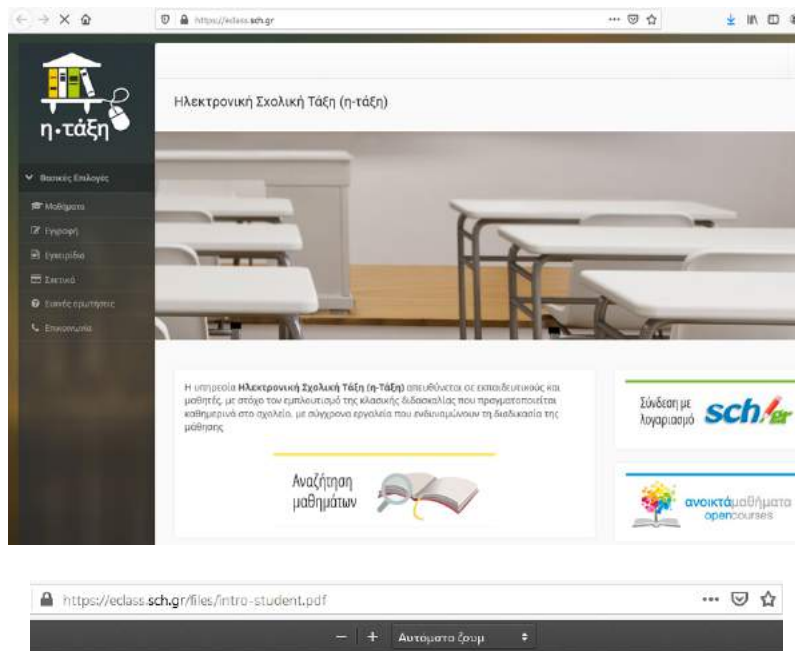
https://eclass.sch.gr

η-τάξη

Βασικές Επιλογές

Μαθήματα

Εγγραφή

Εγχειρίδια

Σχετικά

Συχνές ερωτήσεις

Επικοινωνία

Ηλεκτρονική Σχολική Τάξη (η-τάξη)

Η υπηρεσία **Ηλεκτρονική Σχολική Τάξη (η-τάξη)** απευθύνεται σε εκπαιδευτικούς και μαθητές, με στόχο τον εμπλουτισμό της κλασικής διδασκαλίας που πραγματοποιείται καθημερινά στο σχολείο, με σύγχρονα εργαλεία που ενδυναμώνουν τη διαδικασία της μάθησης.

Αναζήτηση μαθημάτων

Σύνδεση με λογαριασμό sch.gr

ανοικτάμαθήματα opencourses

https://eclass.sch.gr/files/intro-student.pdf

Αυτόματο ζουμ